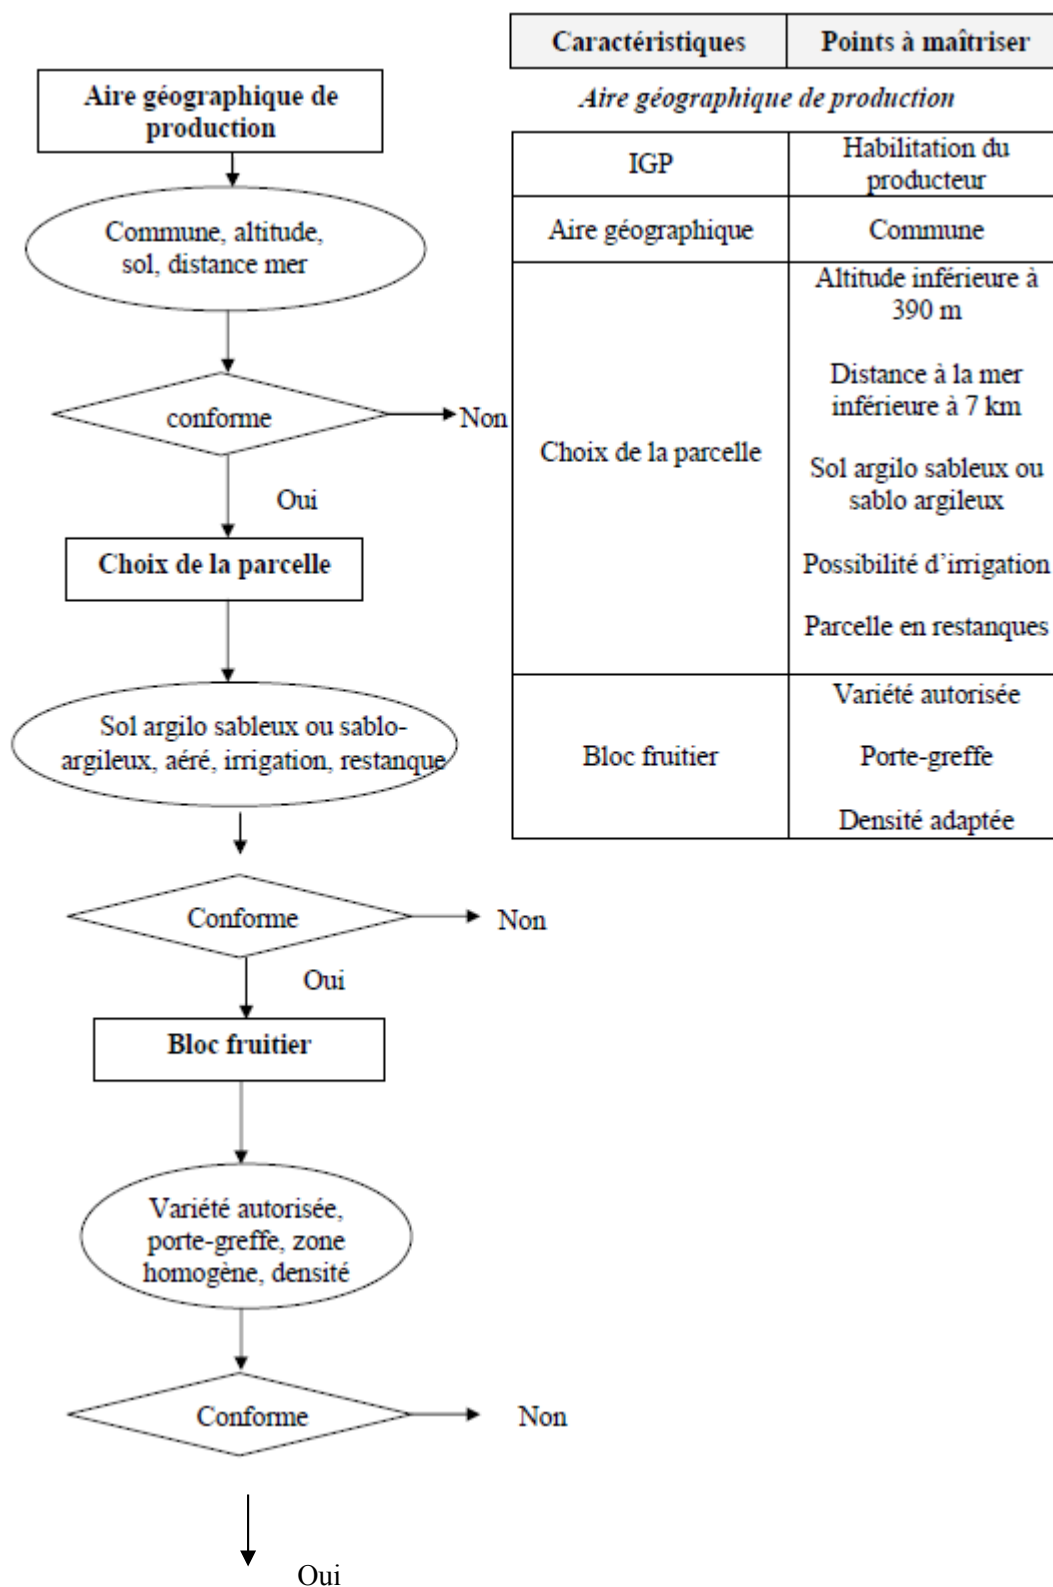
| Caractéristiques | Points à maîtriser |
|---|---|

Aire géographique de production

| IGP | Habilitation du producteur |
|---|---|
| Aire géographique | Commune |
| Choix de la parcelle | Altitude inférieure à 390 m<br><br>Distance à la mer inférieure à 7 km<br><br>Sol argilo sableux ou sablo argileux<br><br>Possibilité d'irrigation<br><br>Parcelle en restanques |
| Bloc fruitier | Variété autorisée<br><br>Porte-greffe<br><br>Densité adaptée |

Aire géographique de production

Commune, altitude, sol, distance mer

conforme

Non

Oui

Choix de la parcelle

Sol argilo sableux ou sablo-argileux, aéré, irrigation, restanque

Conforme

Non

Oui

Bloc fruitier

Variété autorisée, porte-greffe, zone homogène, densité

Conforme

Non

Oui